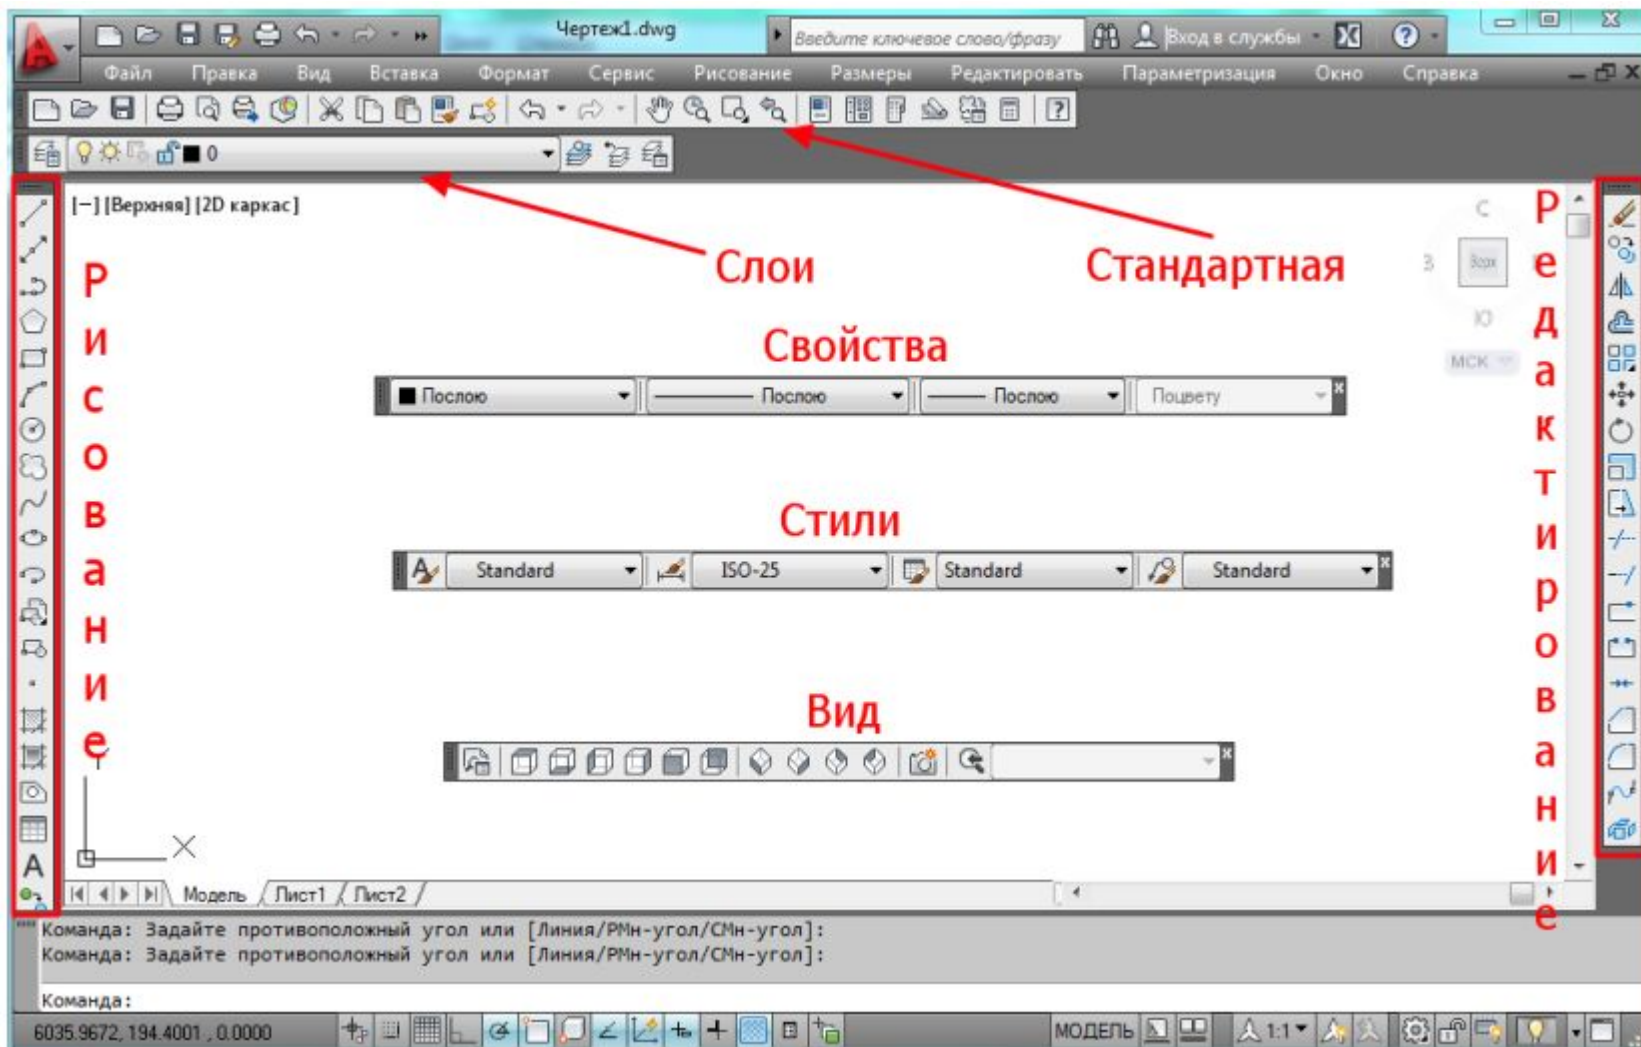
Чертеж1.dwg
Введите ключевое слово/фразу
Вход в службы

Файл Правка Вид Вставка Формат Сервис Рисование Размеры Редактировать Параметризация Окно Справка

0

[−] [Верхняя] [2D каркас]

Слои

Стандартная

Рисование

Редактирование

С
З
Ю
Верх
МСК

Свойства

Послою
Послою
Послою
Поцвету

Стили

Standard
ISO-25
Standard
Standard

Вид

Модель Лист1 Лист2

Команда: Задайте противоположный угол или [Линия/РМн-угол/СМн-угол]:
Команда: Задайте противоположный угол или [Линия/РМн-угол/СМн-угол]:

Команда:

6035.9672, 194.4001 , 0.0000

МОДЕЛЬ
1:1